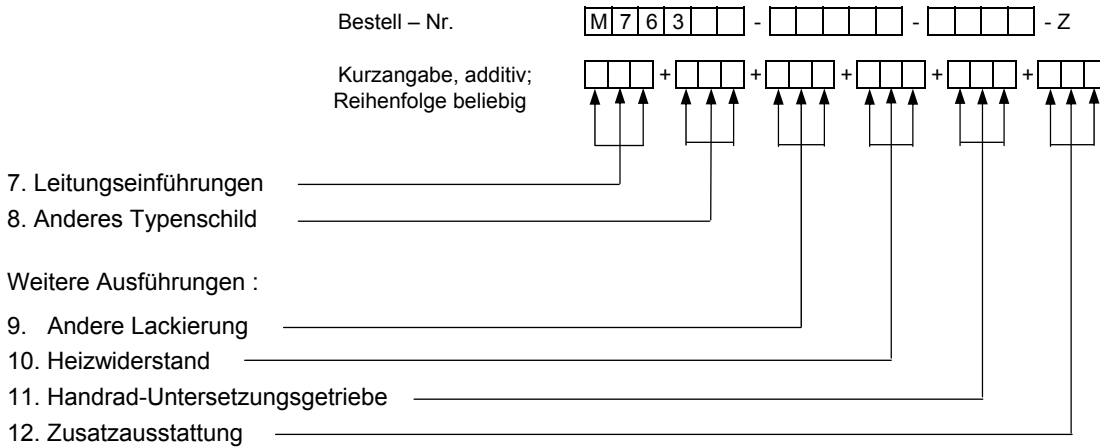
Bestell – Nr. M 7 6 3 - - - Z

Kurzangabe, additiv; Reihenfolge beliebig + + + + +

7. Leitungseinführungen

8. Anderes Typenschild

Weitere Ausführungen :

9. Andere Lackierung

10. Heizwiderstand

11. Handrad-Untersetzungsgetriebe

12. Zusatzausstattung